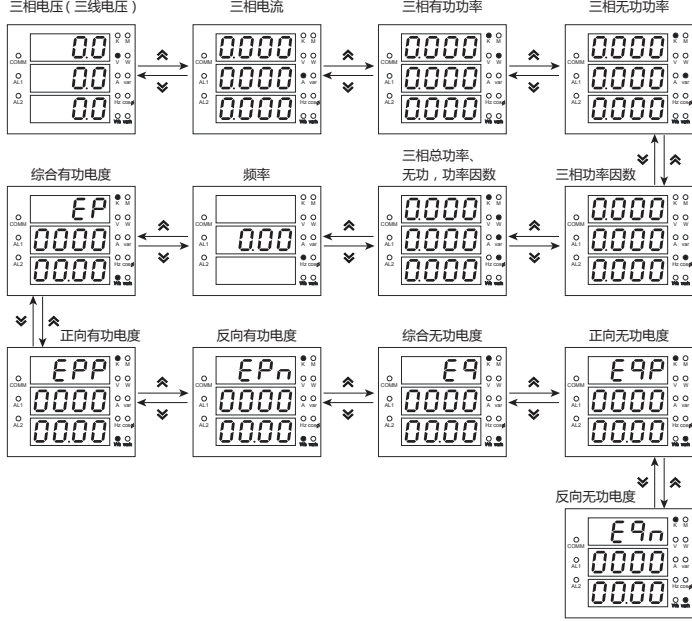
三相电压（三线电压）

COMM
AL1
AL2
0.0
0.0
0.0
K M
V W
A var
Hz cosφ

三相电流

COMM
AL1
AL2
0.000
0.000
0.000
K M
V W
A var
Hz cosφ

三相有功功率

COMM
AL1
AL2
0.000
0.000
0.000
K M
V W
A var
Hz cosφ

三相无功功率

COMM
AL1
AL2
0.000
0.000
0.000
K M
V W
A var
Hz cosφ

综合有功电度

COMM
AL1
AL2
EP
0000
00.00
K M
V W
A var
Hz cosφ

频率

COMM
AL1
AL2
0.00
K M
V W
A var
Hz cosφ

三相总功率、无功，功率因数

COMM
AL1
AL2
0.000
0.000
0.000
K M
V W
A var
Hz cosφ

三相功率因数

COMM
AL1
AL2
0.000
0.000
0.000
K M
V W
A var
Hz cosφ

正向有功电度

COMM
AL1
AL2
EPP
0000
00.00
K M
V W
A var
Hz cosφ

反向有功电度

COMM
AL1
AL2
EPn
0000
00.00
K M
V W
A var
Hz cosφ

综合无功电度

COMM
AL1
AL2
E9
0000
00.00
K M
V W
A var
Hz cosφ

正向无功电度

COMM
AL1
AL2
E9P
0000
00.00
K M
V W
A var
Hz cosφ

反向无功电度

COMM
AL1
AL2
E9n
0000
00.00
K M
V W
A var
Hz cosφ